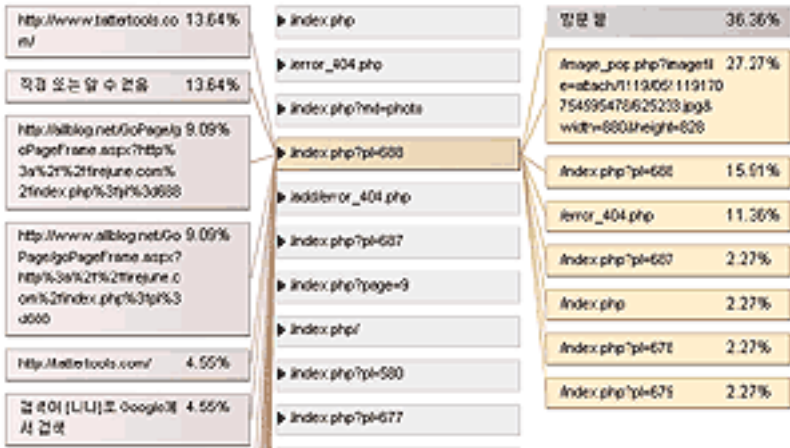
http://www.tattertools.com/ 13.64%

직접 또는 알 수 없음 13.64%

http://allblog.net/GoPage/goPageFrame.aspx?http%3a%2f%2ffirejune.com%2findex.php%3fpl%3d688 9.09%

http://www.allblog.net/GoPage/goPageFrame.aspx?http%3a%2f%2ffirejune.com%2findex.php%3fpl%3d688 9.09%

http://tattertools.com/ 4.55%

검색어 [L/L/]로 Google에서 검색 4.55%

▶ /index.php

▶ /error_404.php

▶ /index.php?md=photo

▶ /index.php?pl=688

▶ /addr/error_404.php

▶ /index.php?pl=687

▶ /index.php?page=9

▶ /index.php/

▶ /index.php?pl=580

▶ /index.php?pl=677

방문 끝 36.36%

/image_pop.php?imagefile=attach/1/1119/05/119170754595478/625233.jpg&width=880&height=828 27.27%

/index.php?pl=688 15.91%

/error_404.php 11.36%

/index.php?pl=687 2.27%

/index.php 2.27%

/index.php?pl=678 2.27%

/index.php?pl=679 2.27%